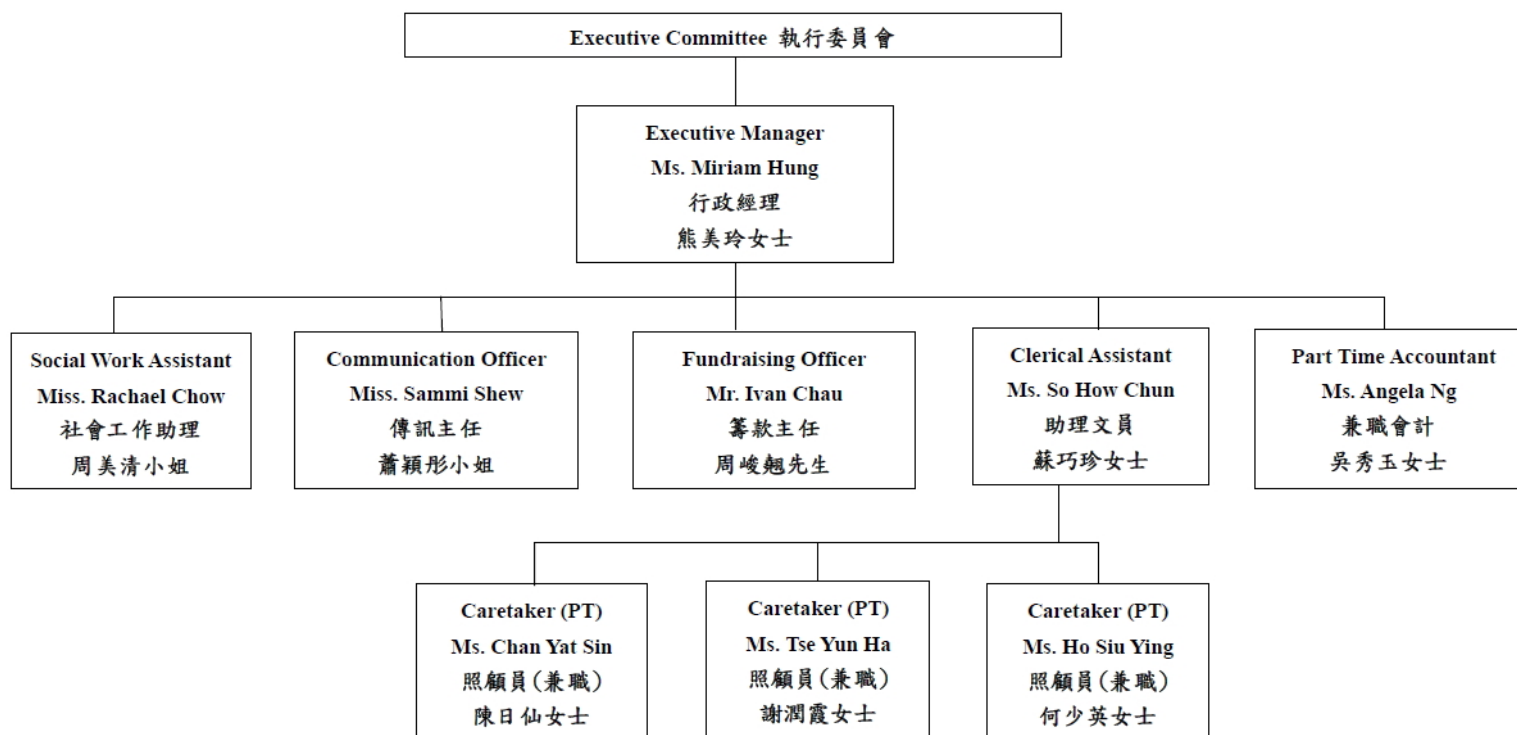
Executive Committee 執行委員會

Executive Manager
Ms. Miriam Hung
行政經理
熊美玲女士

Social Work Assistant
Miss. Rachael Chow
社會工作助理
周美清小姐

Communication Officer
Miss. Sammi Shew
傳訊主任
蕭穎彤小姐

Fundraising Officer
Mr. Ivan Chau
籌款主任
周峻翹先生

Clerical Assistant
Ms. So How Chun
助理文員
蘇巧珍女士

Part Time Accountant
Ms. Angela Ng
兼職會計
吳秀玉女士

Caretaker (PT)
Ms. Chan Yat Sin
照顧員(兼職)
陳日仙女士

Caretaker (PT)
Ms. Tse Yun Ha
照顧員(兼職)
謝潤霞女士

Caretaker (PT)
Ms. Ho Siu Ying
照顧員(兼職)
何少英女士